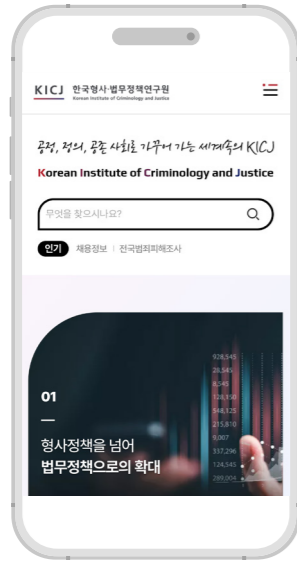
KICJ 한국형사·법무정책연구원
Korean Institute of Criminology and Justice

공정, 정의, 공존 사회로 가꾸어 가는 세계속의 KICJ

Korean Institute of Criminology and Justice

무엇을 찾으시나요?

인기 채용정보 | 전국범죄피해조사

928,545
28,545
8,545
128,150
348,325
215,810
9,007
337,296
124,545
289,004

01
—
형사정책을 넘어
법무정책으로의 확대